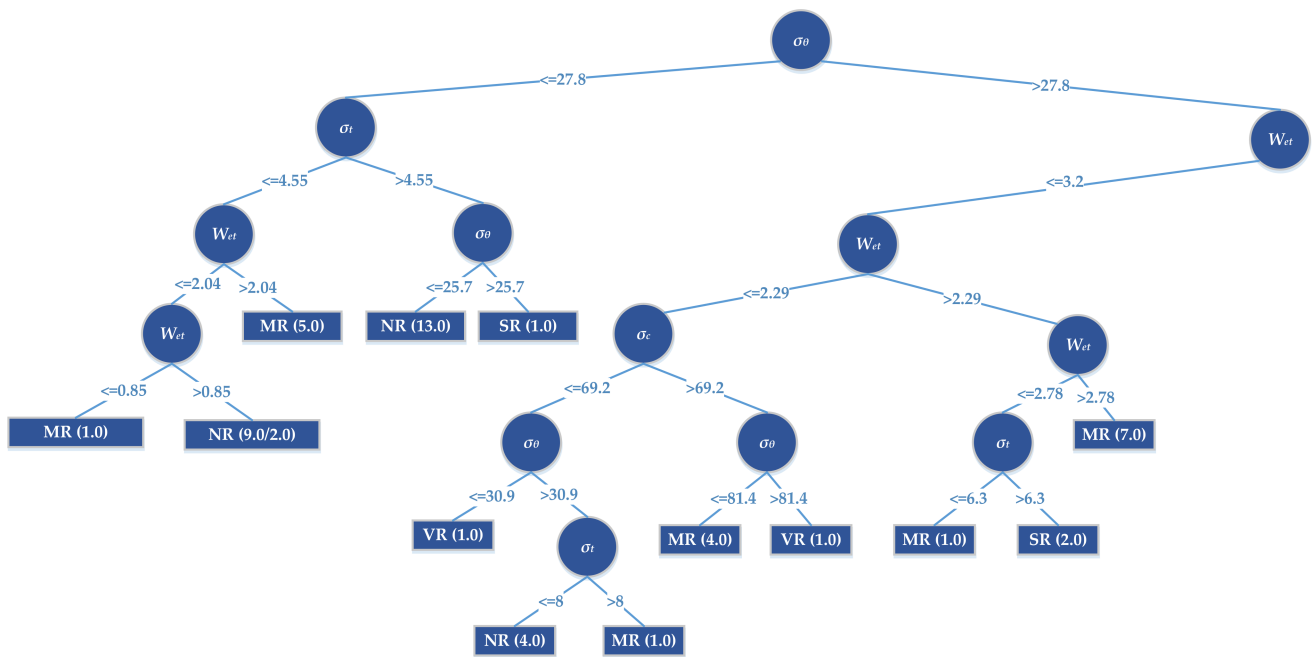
$\sigma_\theta$

<=27.8

>27.8

$\sigma_t$

$W_{et}$

<=4.55

>4.55

<=3.2

$W_{et}$

$\sigma_\theta$

$W_{et}$

<=2.04

>2.04

<=25.7

>25.7

<=2.29

>2.29

$W_{et}$

MR (5.0)

NR (13.0)

SR (1.0)

$\sigma_c$

$W_{et}$

<=0.85

>0.85

<=69.2

>69.2

<=2.78

>2.78

MR (1.0)

NR (9.0/2.0)

$\sigma_\theta$

$\sigma_\theta$

$\sigma_t$

MR (7.0)

<=30.9

>30.9

<=81.4

>81.4

<=6.3

>6.3

VR (1.0)

$\sigma_t$

MR (4.0)

VR (1.0)

MR (1.0)

SR (2.0)

<=8

>8

NR (4.0)

MR (1.0)